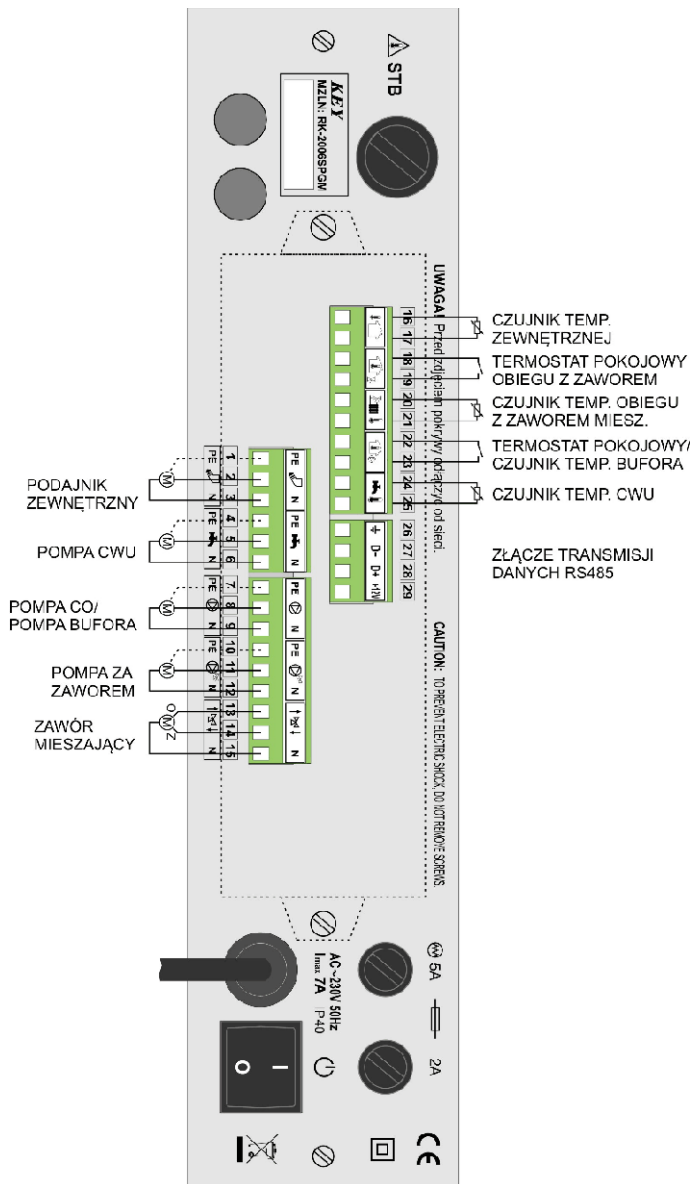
STB

KEY
MZLN: RK-2006SPGW

UWAGA! Przed zdjęciem pokrywy odłączyć od sieci.

CAUTION: TO PREVENT ELECTRIC SHOCK, DO NOT REMOVE SCREWS.

16 17 18 19 20 21 22 23 24 25 26 27 28 29

D- D+ +12V

1 2 3 4 5 6 7 8 9 10 11 12 13 14 15

PE N PE N PE N PE N N

CZUJNIK TEMP. ZEWNĘTRZNEJ

TERMOSTAT POKOJOWY OBIEGU Z ZAWOREM

CZUJNIK TEMP. OBIEGU Z ZAWOREM MIESZ.

TERMOSTAT POKOJOWY/ CZUJNIK TEMP. BUFORA

CZUJNIK TEMP. CWU

ZŁĄCZE TRANSMISJI DANYCH RS485

PODAJNIK ZEWNĘTRZNY

POMPA CWU

POMPA CO/ POMPA BUFORA

POMPA ZA ZAWOREM

ZAWÓR MIESZAJĄCY

M

O Z

AC~230V 50Hz
Imax 7A IP40

5A

2A

O I

CE